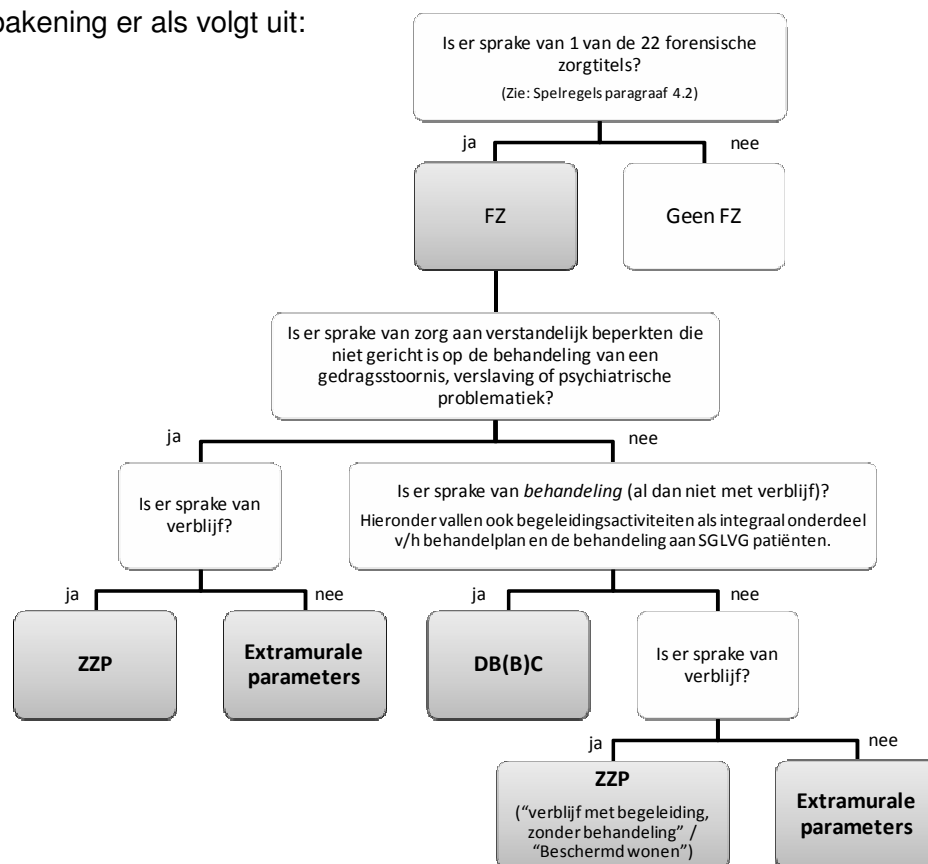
bakening er als volgt uit:

Is er sprake van 1 van de 22 forensische zorgtitels?
(Zie: Spelregels paragraaf 4.2)

ja

nee

FZ

Geen FZ

Is er sprake van zorg aan verstandelijk beperkten die niet gericht is op de behandeling van een gedragsstoornis, verslaving of psychiatrische problematiek?

ja

nee

Is er sprake van verblijf?

Is er sprake van *behandeling* (al dan niet met verblijf)?
Hieronder vallen ook begeleidingsactiviteiten als integraal onderdeel v/h behandelplan en de behandeling aan SGLVG patiënten.

ja

nee

ja

nee

**ZZP**

**Extramurale parameters**

**DB(B)C**

Is er sprake van verblijf?

ja

nee

**ZZP**
("verblijf met begeleiding, zonder behandeling" / "Beschermd wonen")

**Extramurale parameters**